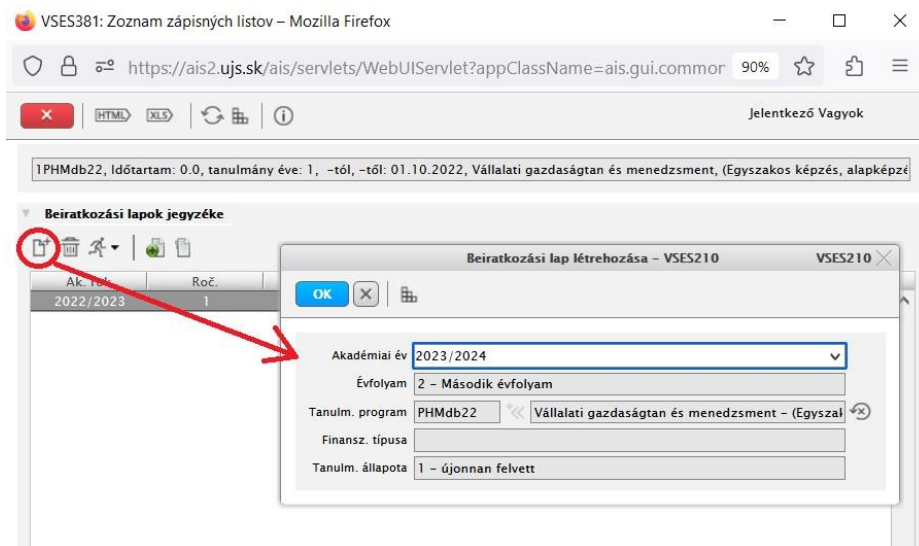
VSES381: Zoznam zápisných listov – Mozilla Firefox

https://ais2.ujs.sk/ais/servlets/WebUIServlet?appClassName=ais.gui.commor 90%

HTML XLS

Jelentkező Vagyok

1PHMdb22, Időtartam: 0.0, tanulmány éve: 1, -tól, -től: 01.10.2022, Vállalati gazdaságtan és menedzsment, (Egyszakos képzés, alapképzé

Beiratkozási lapok jegyzéke

| Ak. rok | Roč. |
|---|---|
| 2022/2023 | 1 |

Beiratkozási lap létrehozása - VSES210 VSES210

OK

Akadémiai év 2023/2024

Évfolyam 2 – Második évfolyam

Tanulm. program PHMdb22 Vállalati gazdaságtan és menedzsment – (Egyszak

Finansz. típusa

Tanulm. állapota 1 – újonnan felvett